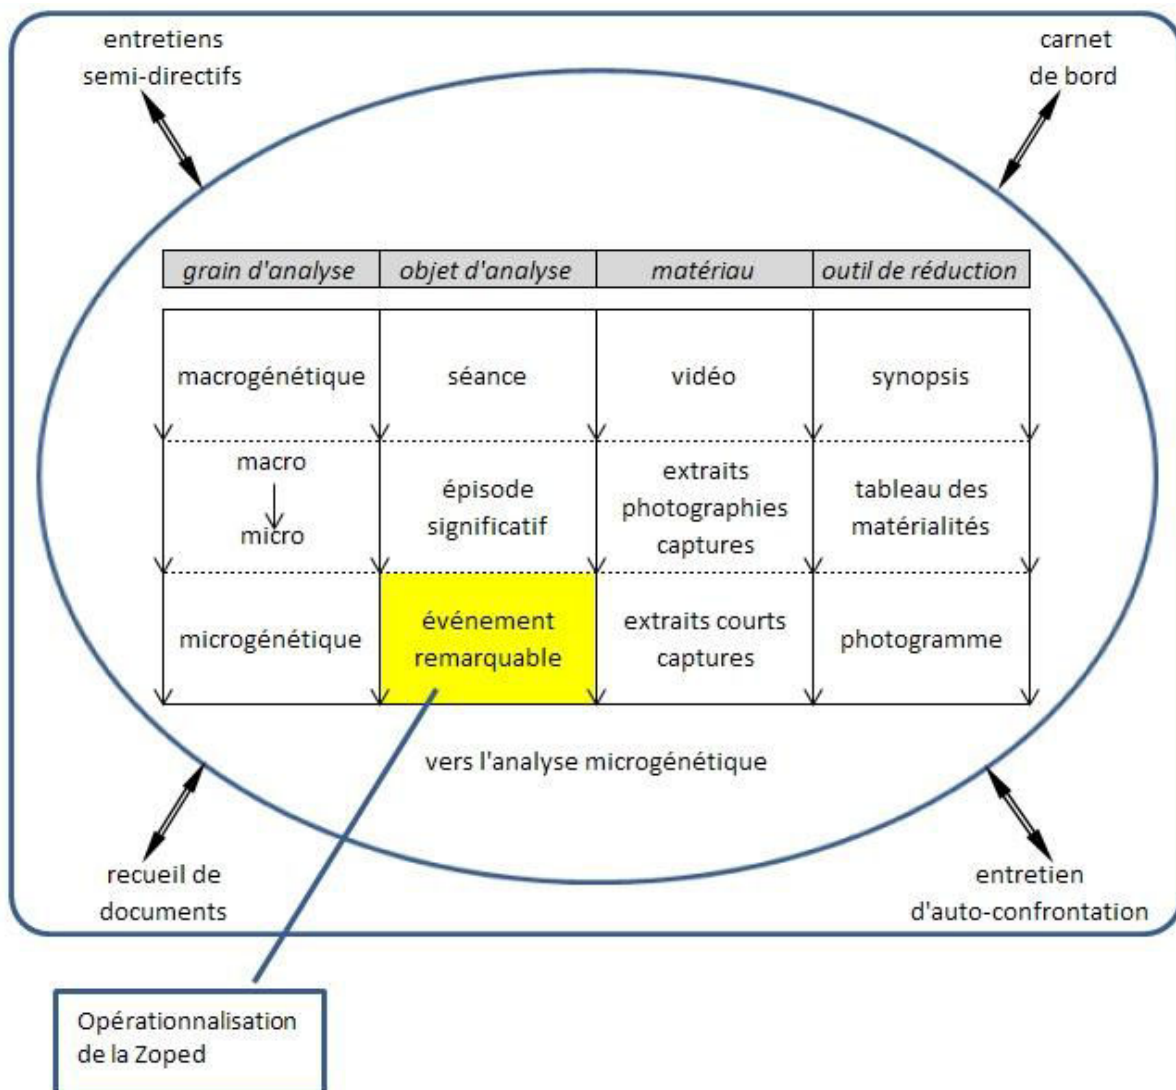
entretiens semi-directifs

carnet de bord

| grain d'analyse | objet d'analyse | matériau | outil de réduction |
|---|---|---|---|
| macrogénétique | séance | vidéo | synopsis |
| macro micro | épisode significatif | extraits photographies captures | tableau des matérialités |
| microgénétique | événement remarquable | extraits courts captures | photogramme |

vers l'analyse microgénétique

recueil de documents

entretien d'auto-confrontation

Opérationnalisation de la Zoped